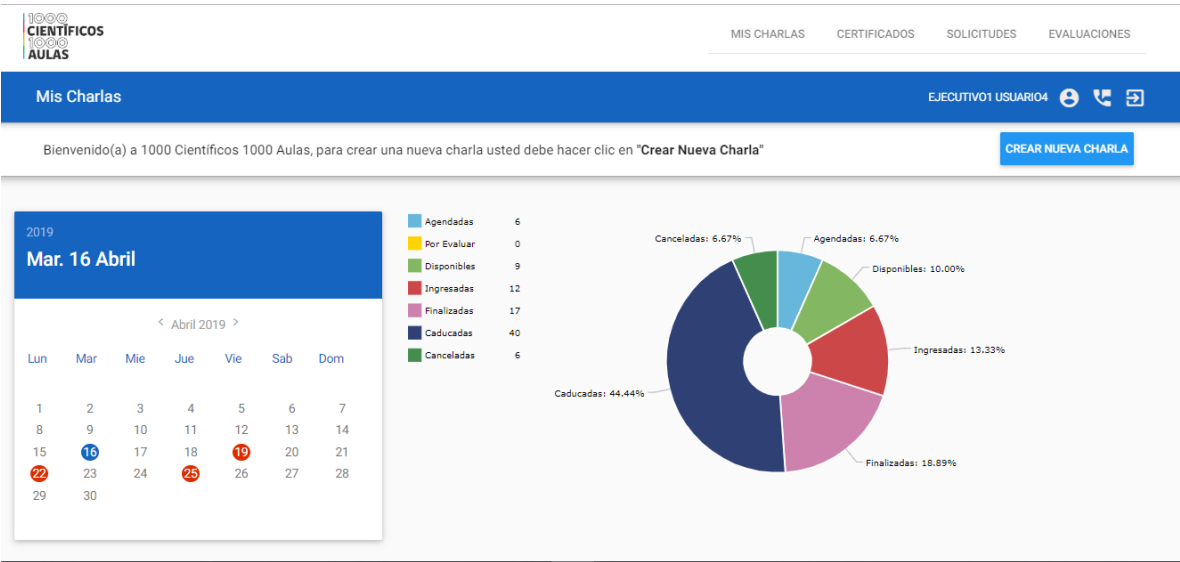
1000 CIENTÍFICOS 1000 AULAS

MIS CHARLAS CERTIFICADOS SOLICITUDES EVALUACIONES

Mis Charlas

EJECUTIVO1 USUARIO4

Bienvenido(a) a 1000 Científicos 1000 Aulas, para crear una nueva charla usted debe hacer clic en "**Crear Nueva Charla**"

CREAR NUEVA CHARLA

2019

Mar. 16 Abril

‹ Abril 2019 ›

| Lun | Mar | Mie | Jue | Vie | Sab | Dom |
|---|---|---|---|---|---|---|
| 1 | 2 | 3 | 4 | 5 | 6 | 7 |
| 8 | 9 | 10 | 11 | 12 | 13 | 14 |
| 15 | 16 | 17 | 18 | 19 | 20 | 21 |
| 22 | 23 | 24 | 25 | 26 | 27 | 28 |
| 29 | 30 | | | | | |

| | |
|---|---|
| Agendadas | 6 |
| Por Evaluar | 0 |
| Disponibles | 9 |
| Ingresadas | 12 |
| Finalizadas | 17 |
| Caducadas | 40 |
| Canceladas | 6 |

Canceladas: 6.67%
Agendadas: 6.67%
Disponibles: 10.00%
Ingresadas: 13.33%
Caducadas: 44.44%
Finalizadas: 18.89%